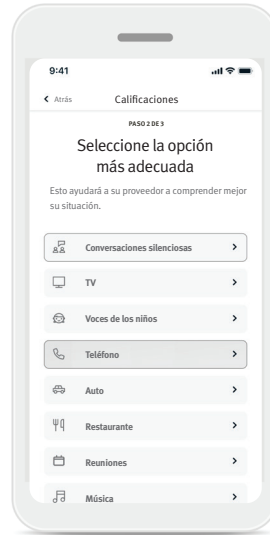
9:41

Atrás

Calificaciones

PASO 2 DE 3

Seleccione la opción más adecuada

Esto ayudará a su proveedor a comprender mejor su situación.

Conversaciones silenciosas

TV

Voces de los niños

Teléfono

Auto

Restaurante

Reuniones

Música